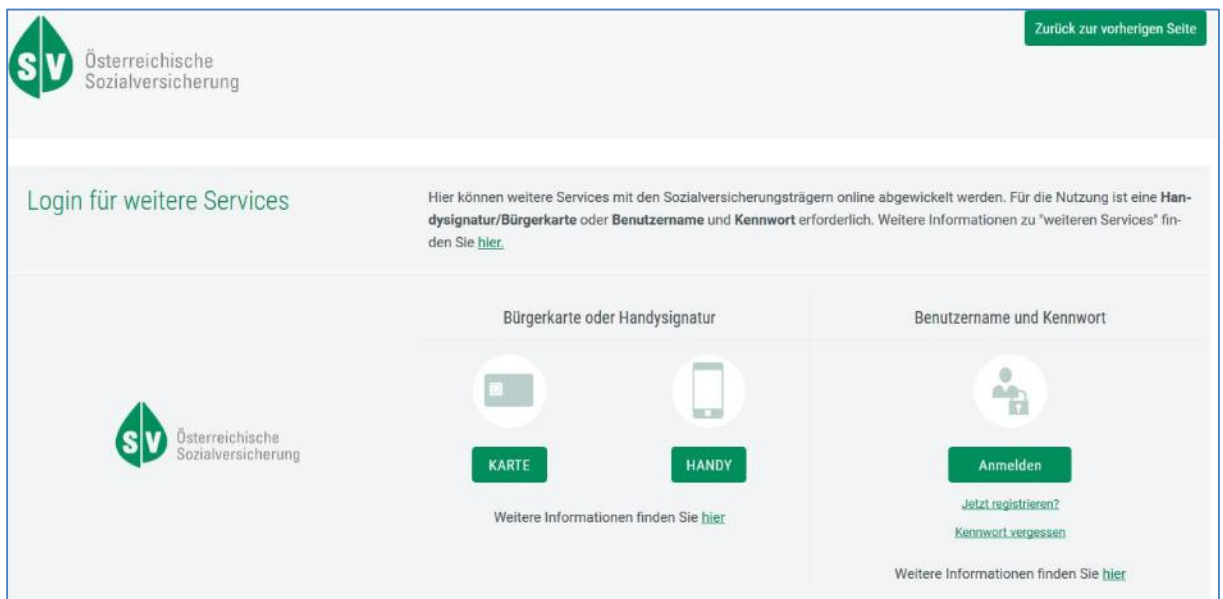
SV Österreichische Sozialversicherung

Zurück zur vorherigen Seite

Login für weitere Services

Hier können weitere Services mit den Sozialversicherungsträgern online abgewickelt werden. Für die Nutzung ist eine Handysignatur/Bürgerkarte oder Benutzername und Kennwort erforderlich. Weitere Informationen zu "weiteren Services" finden Sie hier.

SV Österreichische Sozialversicherung

Bürgerkarte oder Handysignatur

KARTE

HANDY

Weitere Informationen finden Sie hier

Benutzername und Kennwort

Anmelden

Jetzt registrieren?

Kennwort vergessen

Weitere Informationen finden Sie hier